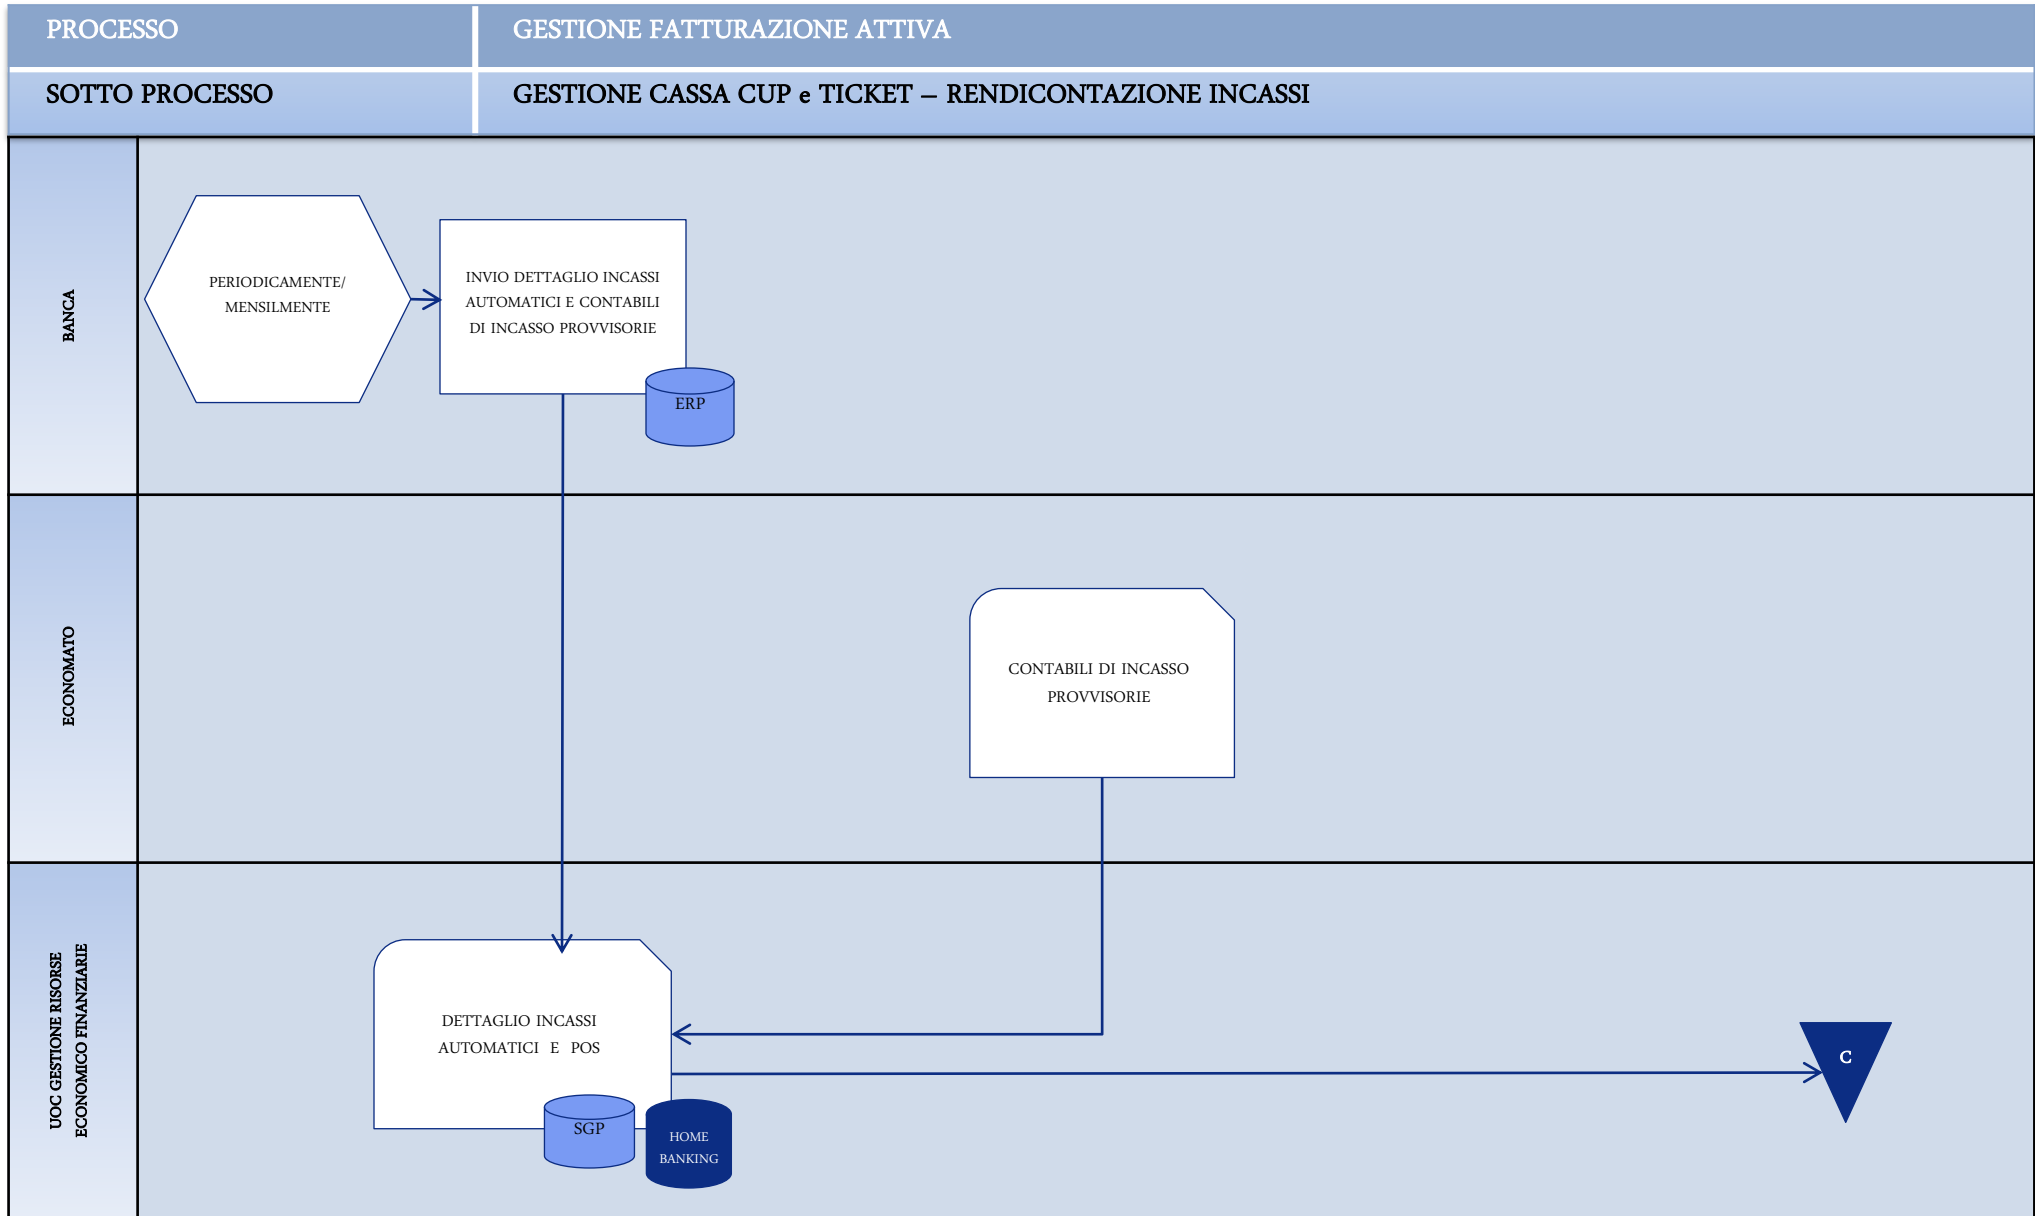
PROCESSO

GESTIONE FATTURAZIONE ATTIVA

SOTTO PROCESSO

GESTIONE CASSA CUP e TICKET – RENDICONTAZIONE INCASSI

BANCA

PERIODICAMENTE/ MENSILMENTE

INVIO DETTAGLIO INCASSI AUTOMATICI E CONTABILI DI INCASSO PROVVISORIE

ERP

ECONOMATO

CONTABILI DI INCASSO PROVVISORIE

UOC GESTIONE RISORSE ECONOMICO FINANZIARIE

DETTAGLIO INCASSI AUTOMATICI E POS

SGP

HOME BANKING

C